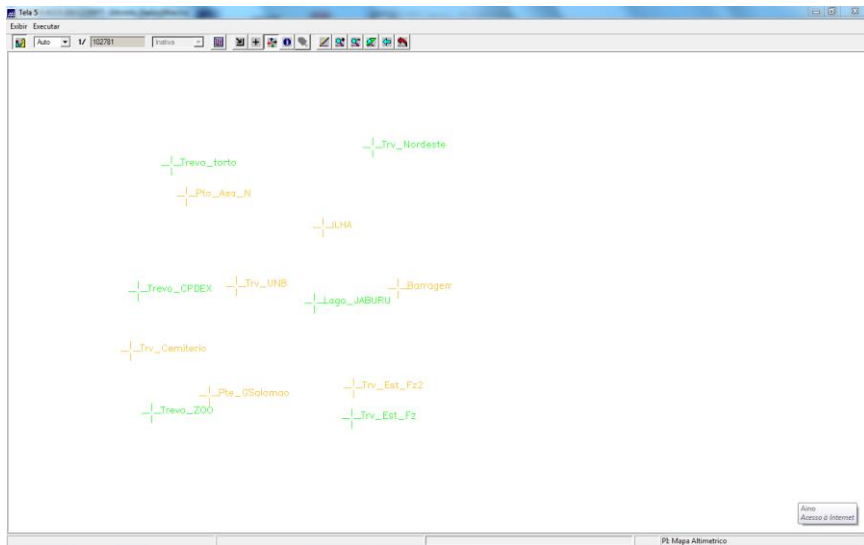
Tela 5 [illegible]

Exibir Executar

Auto 1/ 102781 Inativa

Trv_Nordeste

Trevo_torto

Pto_Asa_N

ILHA

Trevo_CPDEX

Trv_UNB

Lago_JABURU

Barragem

Trv_Cemiterio

Pte_OSalomao

Trv_Est_Fz2

Trevo_ZOO

Trv_Est_Fz

Aino
Acesso à Internet

PI: Mapa Altimetrico